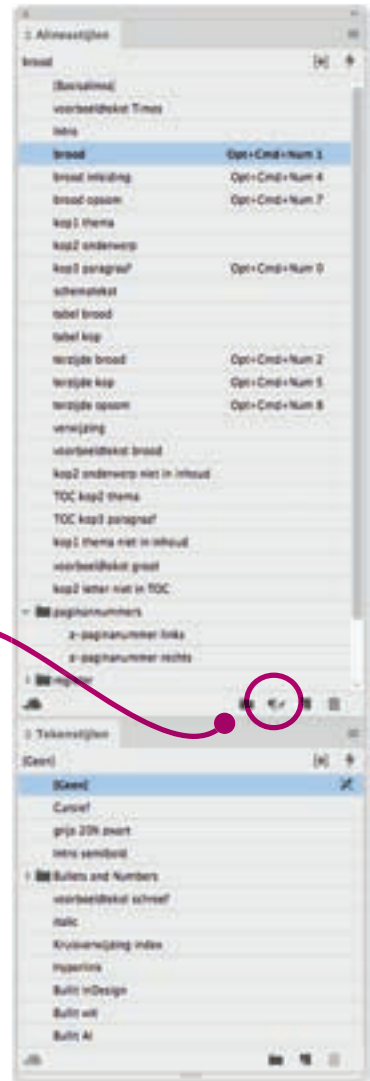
Alineastijlen
brood
[Basisalinea]
voorbeeldtekst Times
intro
brood Opt+Cmd+Num 1
brood inleiding Opt+Cmd+Num 4
brood opsom Opt+Cmd+Num 7
kop1 thema
kop2 onderwerp
kop3 paragraaf Opt+Cmd+Num 0
schematekst
tabel brood
tabel kop
terzijde brood Opt+Cmd+Num 2
terzijde kop Opt+Cmd+Num 5
terzijde opsom Opt+Cmd+Num 8
verwijzing
voorbeeldtekst brood
kop2 onderwerp niet in inhoud
TOC kop2 thema
TOC kop3 paragraaf
kop1 thema niet in inhoud
voorbeeldtekst groot
kop2 letter niet in TOC
paginanummers
z-paginanummer links
z-paginanummer rechts
register

Tekenstijlen
[Geen]
[Geen]
Cursief
grijs 20% zwart
intro semibold
Bullets and Numbers
voorbeeldtekst schreef
italic
Kruisverwijzing index
Hyperlink
Built InDesign
Built wit
Built AI